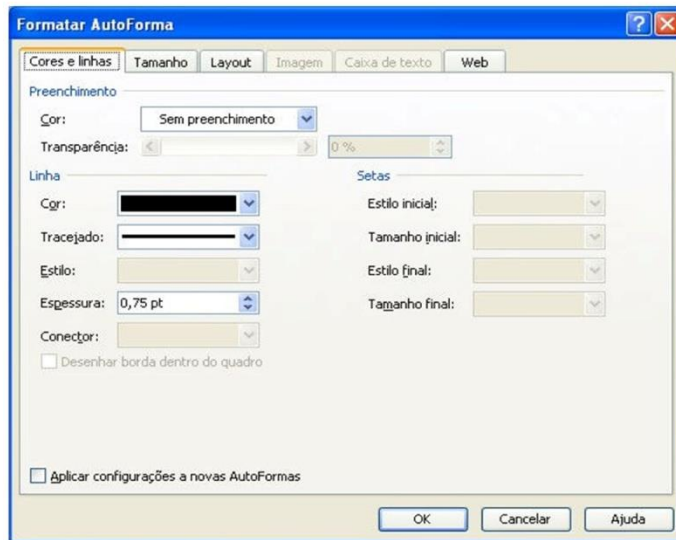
Formatar AutoForma

Cores e linhas | Tamanho | Layout | Imagem | Caixa de texto | Web

Preenchimento

Cor: Sem preenchimento

Transparência: 0 %

Linha

Cor:

Tracejado:

Estilo:

Espessura: 0,75 pt

Conector:

Desenhar borda dentro do quadro

Setas

Estilo inicial:

Tamanho inicial:

Estilo final:

Tamanho final:

Aplicar configurações a novas AutoFormas

OK | Cancelar | Ajuda